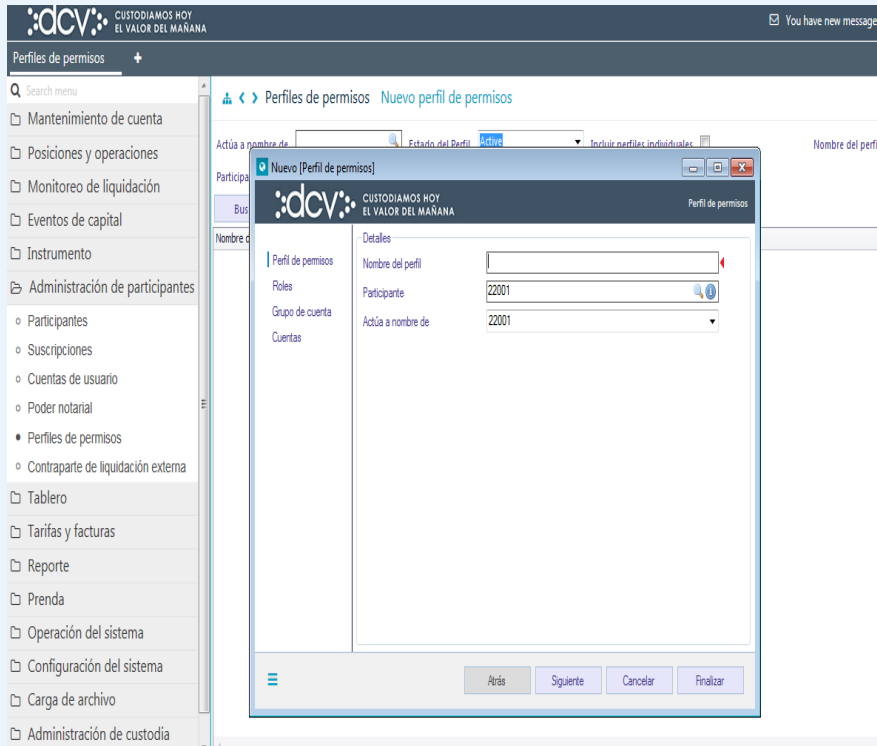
:dcv: CUSTODIAMOS HOY EL VALOR DEL MAÑANA

You have new message

Perfiles de permisos +

Search menu

Mantenimiento de cuenta

Posiciones y operaciones

Monitoreo de liquidación

Eventos de capital

Instrumento

Administración de participantes

Participantes

Suscripciones

Cuentas de usuario

Poder notarial

Perfiles de permisos

Contraparte de liquidación externa

Tablero

Tarifas y facturas

Reporte

Prenda

Operación del sistema

Configuración del sistema

Carga de archivo

Administración de custodia

Perfiles de permisos Nuevo perfil de permisos

Actúa a nombre de

Estado del Perfil Active

Incluir perfiles individuales

Nombre del perfi

Participa

Bus

Nombre d

Nuevo [Perfil de permisos]

:dcv: CUSTODIAMOS HOY EL VALOR DEL MAÑANA

Perfil de permisos

Perfil de permisos

Roles

Grupo de cuenta

Cuentas

Detalles

Nombre del perfil

Participante 22001

Actúa a nombre de 22001

Atrás

Siguiente

Cancelar

Finalizar